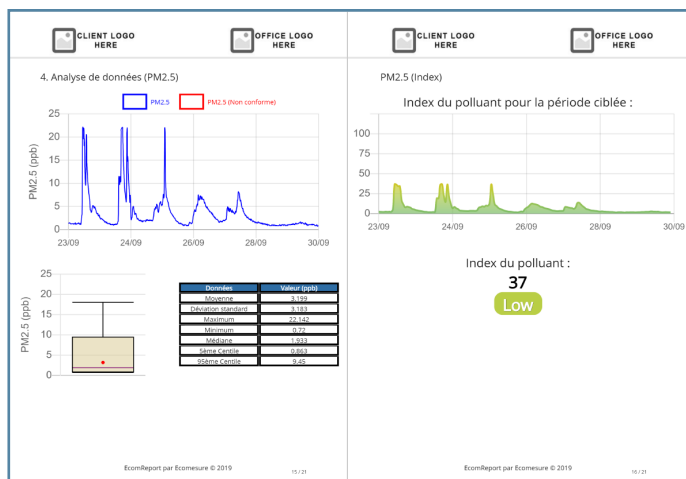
CLIENT LOGO HERE

OFFICE LOGO HERE

4. Analyse de données (PM2.5)

PM2.5 PM2.5 (Non conforme)

PM2.5 (ppb)

25
20
15
10
5
0

23/09 24/09 26/09 28/09 30/09

PM2.5 (ppb)

25
20
15
10
5
0

| Données | Valeur (ppb) |
|---|---|
| Moyenne | 3.199 |
| Déviation standard | 3.183 |
| Maximum | 22.142 |
| Minimum | 0.72 |
| Médiane | 1.933 |
| 5ème Centile | 0.863 |
| 95ème Centile | 9.45 |

EcomReport par Ecomesure © 2019

15 / 21

CLIENT LOGO HERE

OFFICE LOGO HERE

PM2.5 (Index)

Index du polluant pour la période ciblée :

100
75
50
25
0

23/09 24/09 26/09 28/09 30/09

Index du polluant :

37

Low

EcomReport par Ecomesure © 2019

16 / 21